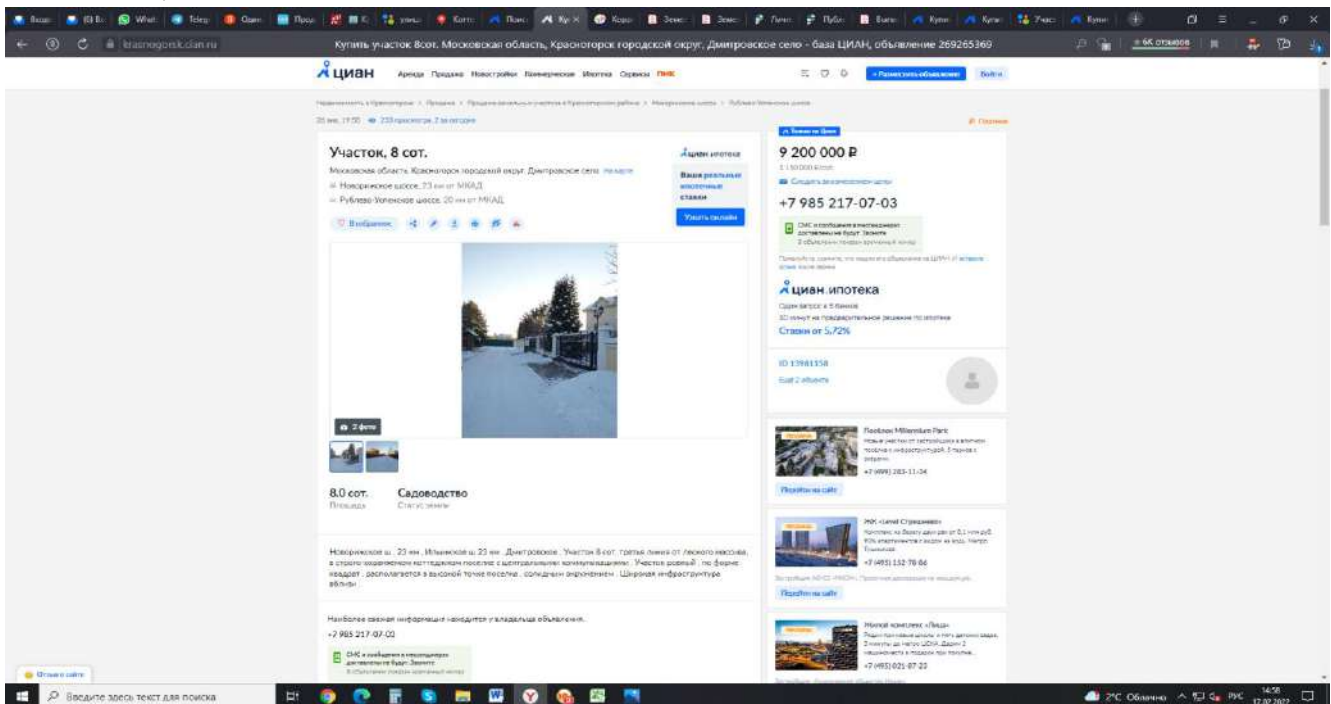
Купить участок 8сот. Московская область, Красногорск городской округ, Дмитровское село - база ЦИАН, объявление 269265369

krasnogorsk.cian.ru

циан Аренда Продажа Новостройки Коммерческая Ипотека Сервисы ПИК

+ Разместить объявление Войти

Участок, 8 сот.

Московская область, Красногорск городской округ, Дмитровское село На карте

Новорижское шоссе, 23 км от МКАД

Рублево-Успенское шоссе, 20 км от МКАД

В избранное

циан ипотека

Ваши реальные ипотечные ставки

Узнать онлайн

2 фото

8.0 сот.
Площадь

Садоводство
Статус земли

Новорижское ш. 23 км, Ильинское ш. 23 км. Дмитровское. Участок 8 сот. третья линия от леского массива, в строго охраняемом коттеджном поселке с центральными коммуникациями. Участок ровный, по форме квадрат, располагается в высокой точке поселка, соседи вне окружением. Широкая инфраструктура вблизи.

Наиболее свежая информация находится у владельца объявления.
+7 985 217-07-03

9 200 000 ₽

+7 985 217-07-03

циан.ипотека

Ставки от 5,72%

ID 13981558

Поселок Millennium Park

+7 (499) 283-11-34

Подробно на сайте

ЖК «Level Стрешнево»

+7 (495) 152-78-66

Подробно на сайте

Жилой комплекс «Лица»

+7 (495) 021-87-23

Введите здесь текст для поиска

2°C Облачно РУС 14:58 17.02.2022